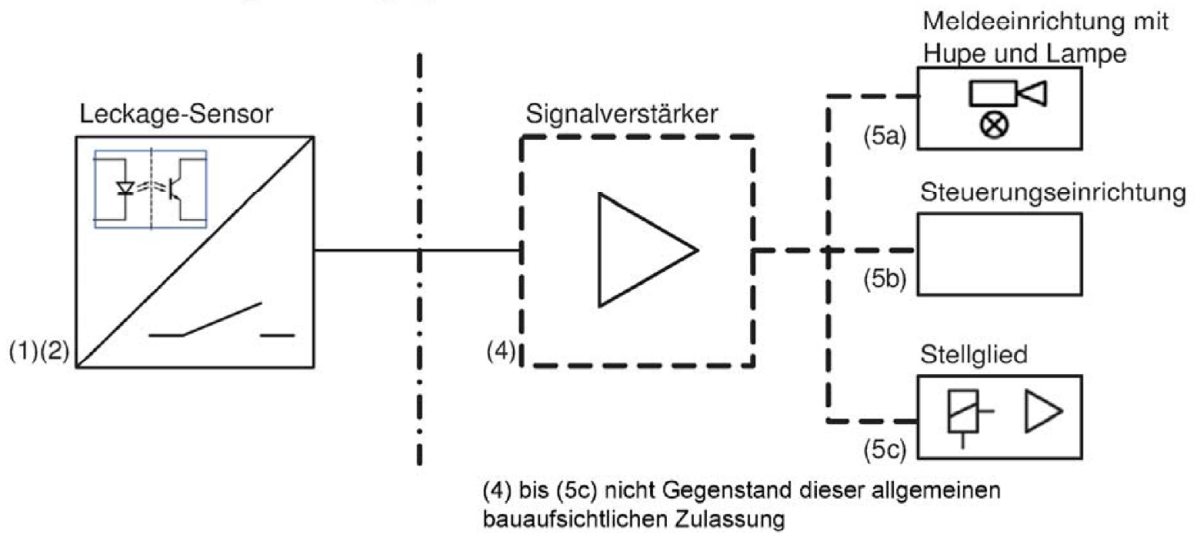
Leckage-Sensor

(1)(2)

Signalverstärker

(4)

Meldeeinrichtung mit Hupe und Lampe

(5a)

Steuerungseinrichtung

(5b)

Stellglied

(5c)

(4) bis (5c) nicht Gegenstand dieser allgemeinen bauaufsichtlichen Zulassung